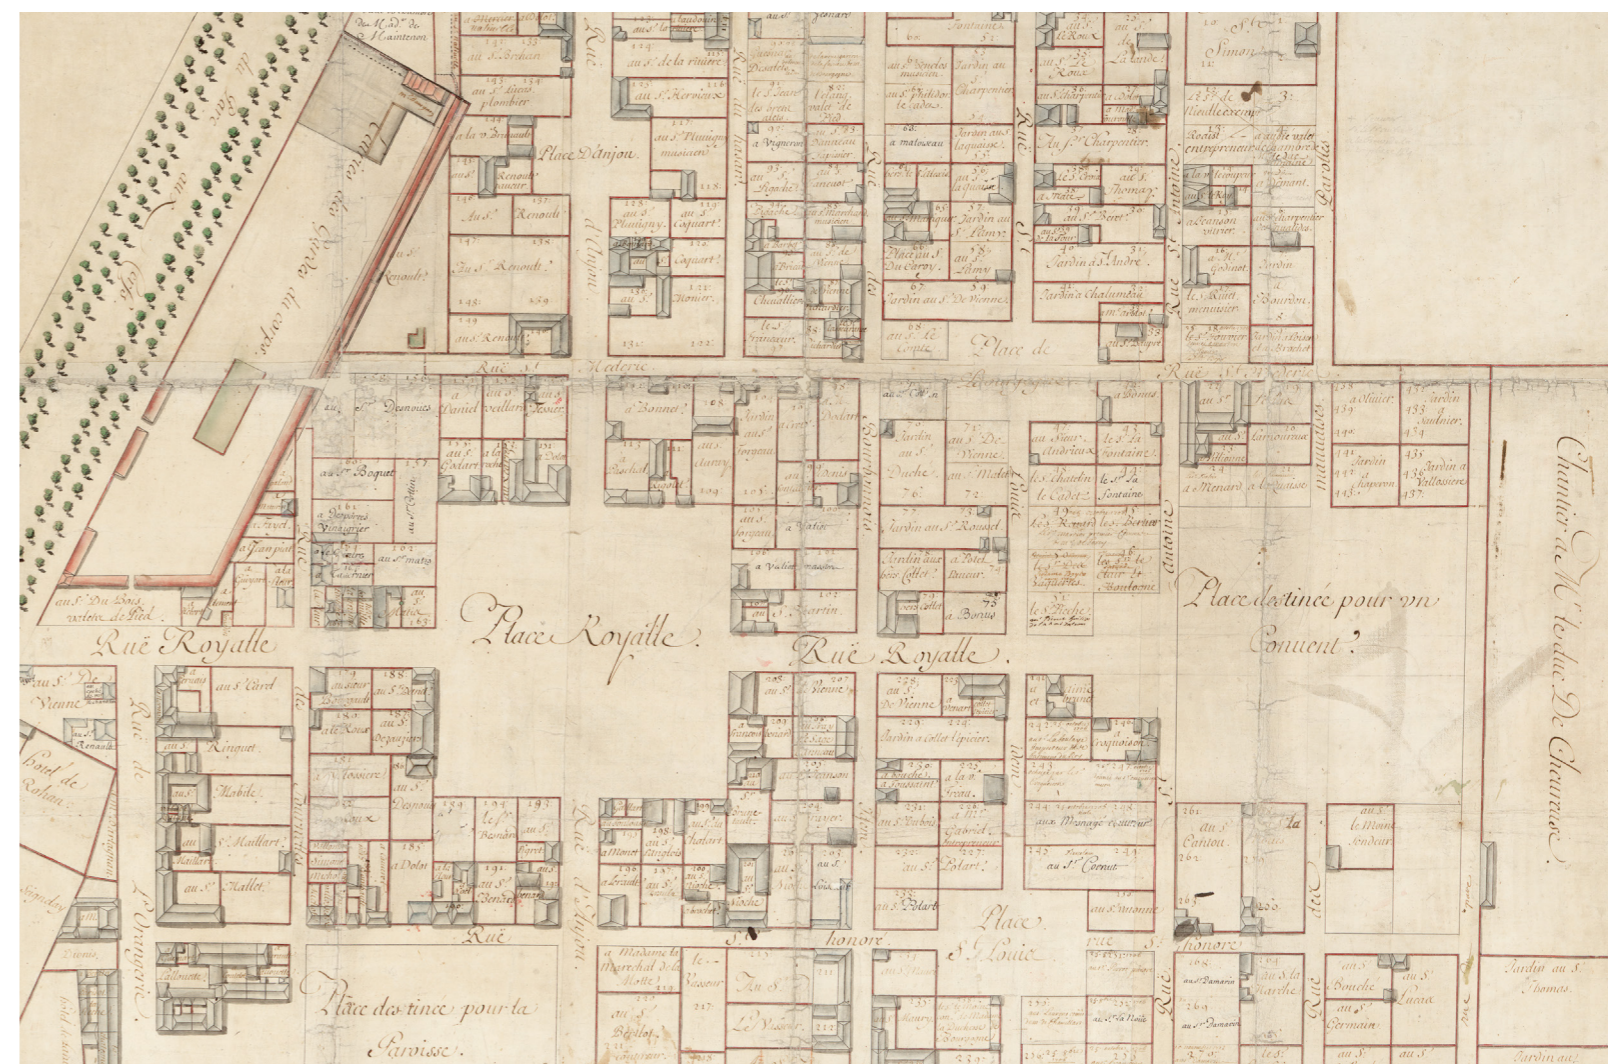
Rue du Parc
Galerie des Gardes du corps
Rue d'Anjou
Rue du Vieux Versailles
Place Danjou
Rue S.t Mederic
Place de Bourgogne
Rue S.t Antoine
Rue S.t Mederic
Rue S.t Medoric
Place Royalle
Rue Royalle
Rue Royalle
Place destinée pour vn Conuent
Chantier de M.r le duc De Chevreuse
Rue de la Paroisse
Rue d'Anjou
Place S.t Louis
Rue S.t honoré
Rue S.t honoré
Place destinee pour la Paroisse
hotel de Rohan
Rue de l'Orangerie
au S.r Du Bois valet de Pied
au S.r Boquet
au S.r Renoult
au S.r Renoult
au S.r Renoult
au S.r Renoult
au S.r Plumigny
au S.r Coquart
au S.r Bonnet
au S.r Desnoues
a Daniel
a Tessier
au S.r Godart
a Vinaigrier
au S.r Riquet
au S.r Mobile
au S.r Maillart
au S.r Mallet
au S.r Lucas plombier
au S.r Brisson
au S.r de la riviere
au S.r Hervieux
au S.r Plumigny
a Vigneron
a Matoweau
Jardin au S.r Charpentier
Jardin au S.r de Vienne
Jardin a S.t André
Jardin a Chalumeau
Jardin au S.r Roussel
au S.r Charpentier
au S.r Thomas
a Menard
au Sieur Andrieu
le S.r la Fontaine
le S.r Chatelin le Cadet
le S.r la Fontaine
au S.r De Vienne
au S.r Duché
au S.r Martin
Jardin a Collet Epicier
au S.r Canton
au S.r le Moine fondeur
Jardin au S.r Thomas
au S.r Bouche
au S.r Lucas
au S.r Germain
au S.r Damarin
au S.r Polart
au S.r Cornut
a Madame la Marechal de la Motte
au S.r Simon
Jardin a Vallossiere
Jardin a Saulnier
a Olivier